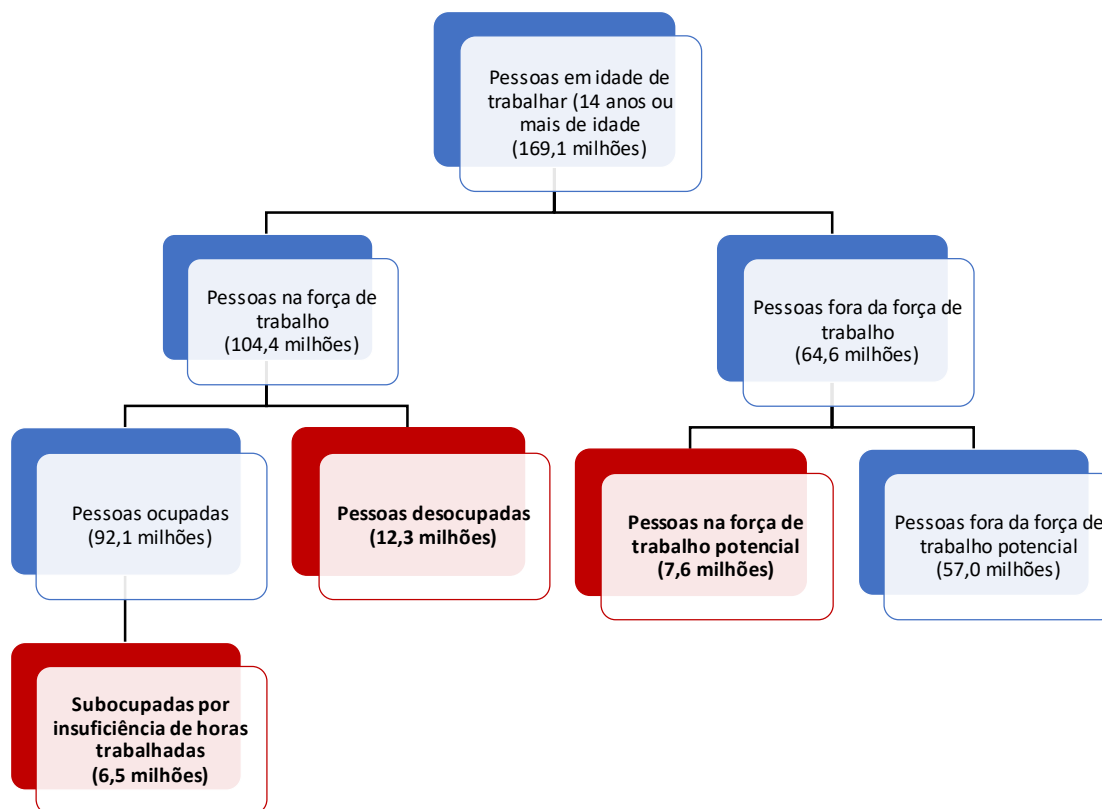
Pessoas em idade de trabalhar (14 anos ou mais de idade (169,1 milhões)

Pessoas na força de trabalho (104,4 milhões)

Pessoas fora da força de trabalho (64,6 milhões)

Pessoas ocupadas (92,1 milhões)

**Pessoas desocupadas (12,3 milhões)**

**Pessoas na força de trabalho potencial (7,6 milhões)**

Pessoas fora da força de trabalho potencial (57,0 milhões)

**Subocupadas por insuficiência de horas trabalhadas (6,5 milhões)**